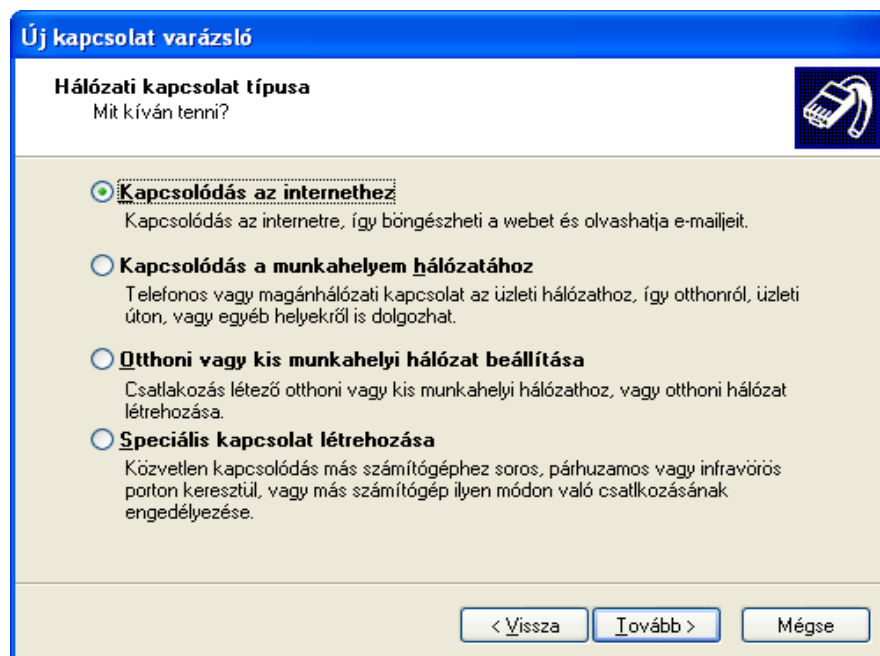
Új kapcsolat varázsló

Hálózati kapcsolat típusa
Mit kíván tenni?

Kapcsolódás az internethez
Kapcsolódás az internetre, így böngészheti a webet és olvashatja e-mailjeit.

Kapcsolódás a munkahelyem hálózatához
Telefonos vagy magánhálózati kapcsolat az üzleti hálózathoz, így otthonról, üzleti úton, vagy egyéb helyekről is dolgozhat.

Otthoni vagy kis munkahelyi hálózat beállítása
Csatlakozás létező otthoni vagy kis munkahelyi hálózathoz, vagy otthoni hálózat létrehozása.

Speciális kapcsolat létrehozása
Közvetlen kapcsolódás más számítógéphez soros, párhuzamos vagy infravörös porton keresztül, vagy más számítógép ilyen módon való csatlkozásának engedélyezése.

< Vissza
Tovább >
Mégse